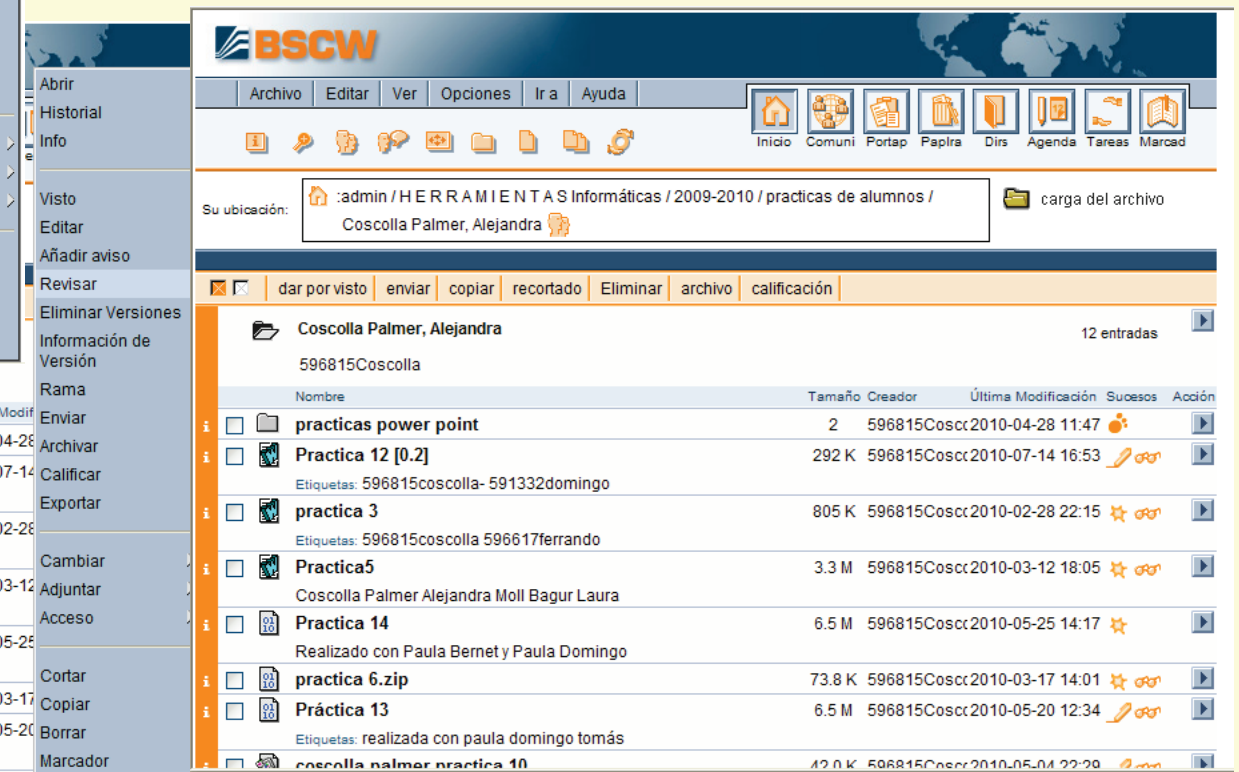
Abrir
Historial
Info

Visto
Editar
Añadir aviso
Revisar
Eliminar Versiones
Información de Versión
Rama
Enviar
Archivar
Calificar
Exportar

Cambiar
Adjuntar
Acceso

Cortar
Copiar
Borrar
Marcador

Modif
04-28
07-14
02-28
03-12
05-25
03-17
05-20

BSCW

Archivo | Editar | Ver | Opciones | Ir a | Ayuda

Inicio | Comuni | Portap | Paplra | Dirs | Agenda | Tareas | Marcad

Su ubicación: :admin / H E R R A M I E N T A S Informáticas / 2009-2010 / practicas de alumnos / Coscolla Palmer, Alejandra

carga del archivo

dar por visto | enviar | copiar | recortado | Eliminar | archivo | calificación

Coscolla Palmer, Alejandra
596815Coscolla
12 entradas

| Nombre | Tamaño | Creador | Última Modificación | Sucesos | Acción |
|---|---|---|---|---|---|
| practicas power point | 2 | 596815Cosco | 2010-04-28 11:47 | | |
| Practica 12 [0.2] Etiquetas: 596815coscolla- 591332domingo | 292 K | 596815Cosco | 2010-07-14 16:53 | | |
| practica 3 Etiquetas: 596815coscolla 596617ferrando | 805 K | 596815Cosco | 2010-02-28 22:15 | | |
| Practica5 Coscolla Palmer Alejandra Moll Bagur Laura | 3.3 M | 596815Cosco | 2010-03-12 18:05 | | |
| Practica 14 Realizado con Paula Bernet y Paula Domingo | 6.5 M | 596815Cosco | 2010-05-25 14:17 | | |
| practica 6.zip | 73.8 K | 596815Cosco | 2010-03-17 14:01 | | |
| Práctica 13 Etiquetas: realizada con paula domingo tomás | 6.5 M | 596815Cosco | 2010-05-20 12:34 | | |
| coscolla palmer practica 10 | 42.0 K | 596815Cosco | 2010-05-04 22:29 | | |